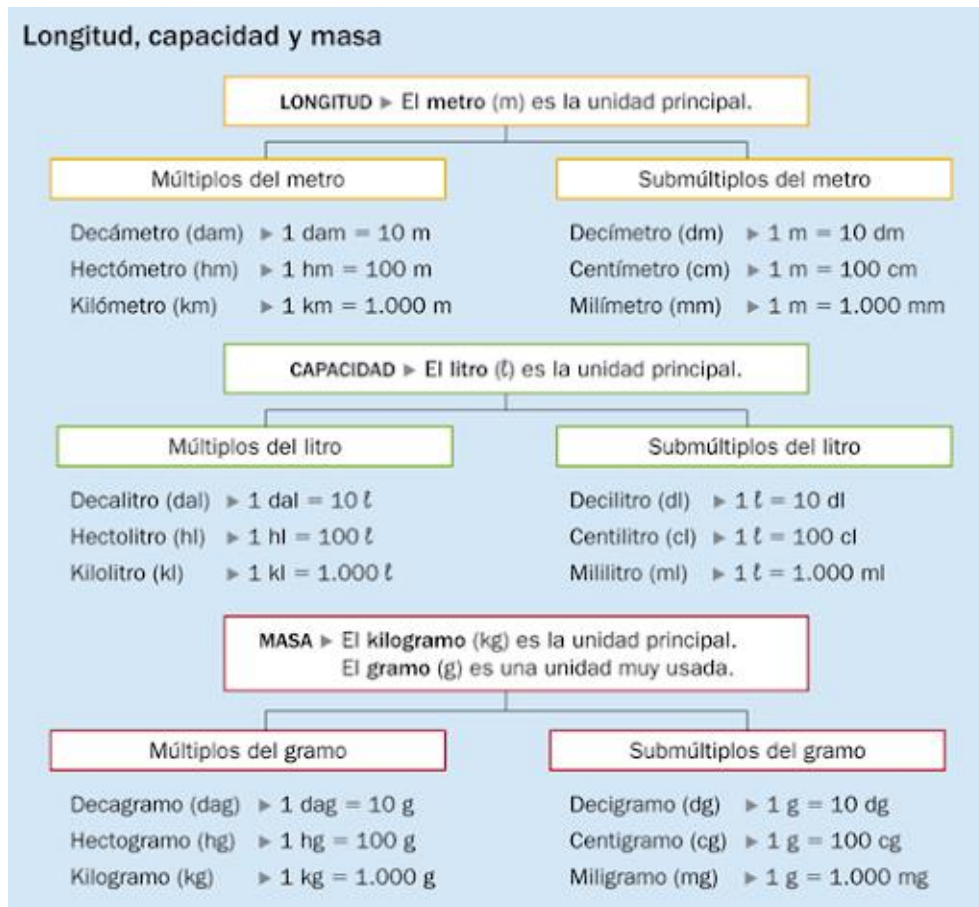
Longitud, capacidad y masa

LONGITUD ▸ El metro (m) es la unidad principal.

Múltiplos del metro

Decámetro (dam) ▸ 1 dam = 10 m
Hectómetro (hm) ▸ 1 hm = 100 m
Kilómetro (km) ▸ 1 km = 1.000 m

Submúltiplos del metro

Decímetro (dm) ▸ 1 m = 10 dm
Centímetro (cm) ▸ 1 m = 100 cm
Milímetro (mm) ▸ 1 m = 1.000 mm

CAPACIDAD ▸ El litro (ℓ) es la unidad principal.

Múltiplos del litro

Decalitro (dal) ▸ 1 dal = 10 ℓ
Hectolitro (hl) ▸ 1 hl = 100 ℓ
Kilolitro (kl) ▸ 1 kl = 1.000 ℓ

Submúltiplos del litro

Decilitro (dl) ▸ 1 ℓ = 10 dl
Centilitro (cl) ▸ 1 ℓ = 100 cl
Mililitro (ml) ▸ 1 ℓ = 1.000 ml

MASA ▸ El kilogramo (kg) es la unidad principal.
El gramo (g) es una unidad muy usada.

Múltiplos del gramo

Decagramo (dag) ▸ 1 dag = 10 g
Hectogramo (hg) ▸ 1 hg = 100 g
Kilogramo (kg) ▸ 1 kg = 1.000 g

Submúltiplos del gramo

Decigramo (dg) ▸ 1 g = 10 dg
Centigramo (cg) ▸ 1 g = 100 cg
Miligramo (mg) ▸ 1 g = 1.000 mg